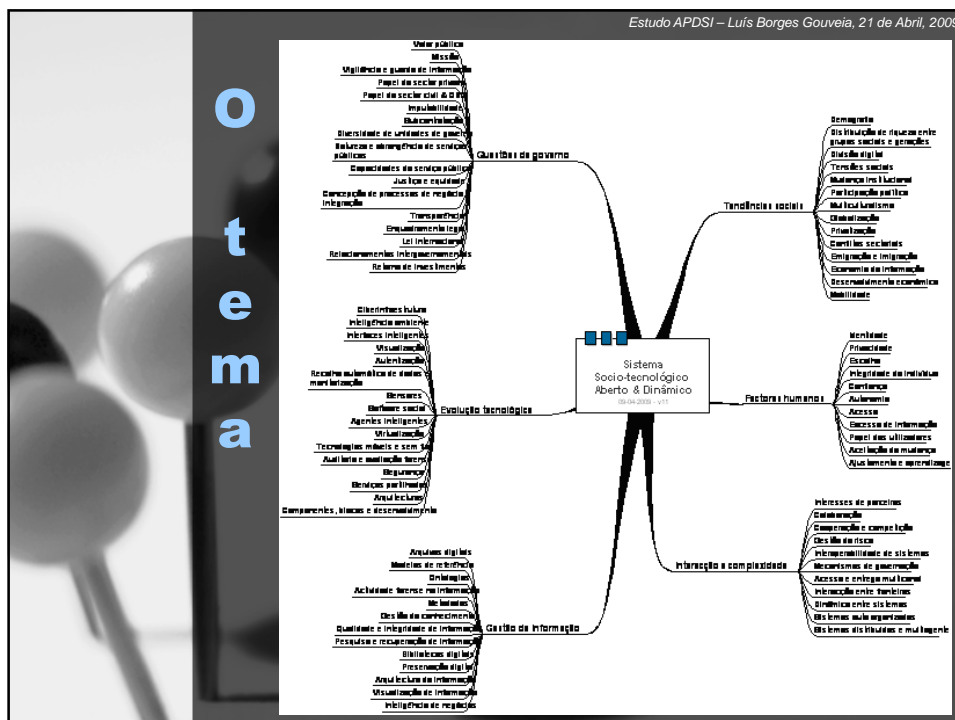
Estudo APDSI – Luís Borges Gouveia, 21 de Abril, 2009

O tema

Sistema
Socio-tecnológico
Aberto & Dinâmico
09-04-2009 - v11

Questões de governo
Valor público
Missão
Vigilância e guarda de informação
Papel do sector privado
Papel do sector civil & ONG
Imputabilidade
Burocratização
Diversidade de unidades de governo
Natureza e emergência de serviços públicos
Capacidades de serviço público
Justiça e equidade
Concepção de processos de negócio
Integração
Transparência
Enquadramento legal
Lei internacional
Relacionamentos intergovernamentais
Retorno de investimentos

Evolução tecnológica
Diretrizes futuras
Inteligência ambiente
Interfaces inteligentes
Visualização
Autenticação
Recolha automática de dados e monitorização
Sensores
Software social
Agentes inteligentes
Virtualização
Tecnologias móveis e sem fios
Avaliação e mediação forense
Segurança
Serviços partilhados
Arquitecturas
Componentes, blocos e desenvolvimento

Gestão da informação
Arquivos digitais
Modelos de referência
Ontologias
Actividade forense na informação
Metadados
Gestão do conhecimento
Qualidade e integridade da informação
Pesquisa e recuperação de informação
Bibliotecas digitais
Preservação digital
Arquitectura da informação
Visualização de informação
Inteligência de negócios

Tendências sociais
Demografia
Distribuição de riqueza entre grupos sociais e gerações
Divisão digital
Tensões sociais
Mudança institucional
Participação política
Multiculturalismo
Globalização
Privatização
Conflitos societais
Emigração e imigração
Economia da informação
Desenvolvimento económico
Mobilidade

Factores humanos
Identidade
Privacidade
Escolha
Integridade do indivíduo
Confiança
Autonomia
Acesso
Excesso de informação
Papel dos utilizadores
Aceitação da mudança
Ajustamento e aprendizagem

Interacção e complexidade
Interesses de parceiros
Colaboração
Cooperação e competição
Gestão do risco
Interoperabilidade de sistemas
Mecanismos de governação
Acesso e entrega multicanal
Interacção entre fronteiras
Dinâmica entre sistemas
Sistemas auto organizados
Sistemas distribuídos e multiagente